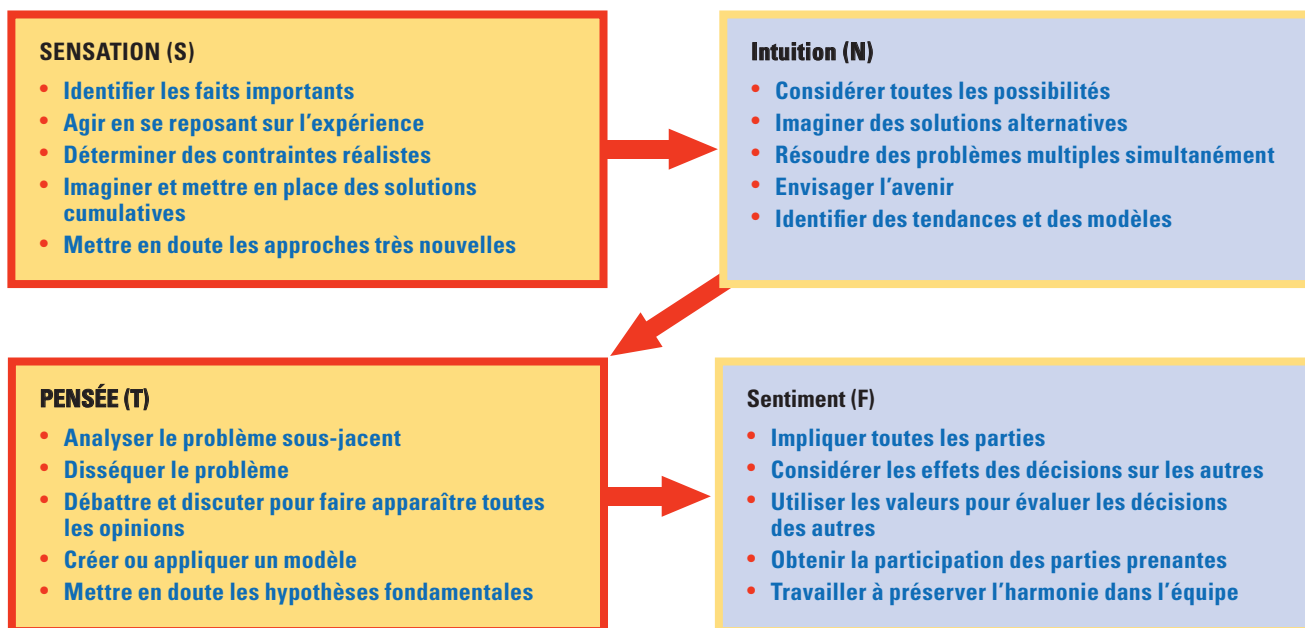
SENSATION (S)
• Identifier les faits importants
• Agir en se reposant sur l'expérience
• Déterminer des contraintes réalistes
• Imaginer et mettre en place des solutions cumulatives
• Mettre en doute les approches très nouvelles

Intuition (N)
• Considérer toutes les possibilités
• Imaginer des solutions alternatives
• Résoudre des problèmes multiples simultanément
• Envisager l'avenir
• Identifier des tendances et des modèles

PENSÉE (T)
• Analyser le problème sous-jacent
• Disséquer le problème
• Débattre et discuter pour faire apparaître toutes les opinions
• Créer ou appliquer un modèle
• Mettre en doute les hypothèses fondamentales

Sentiment (F)
• Impliquer toutes les parties
• Considérer les effets des décisions sur les autres
• Utiliser les valeurs pour évaluer les décisions des autres
• Obtenir la participation des parties prenantes
• Travailler à préserver l'harmonie dans l'équipe